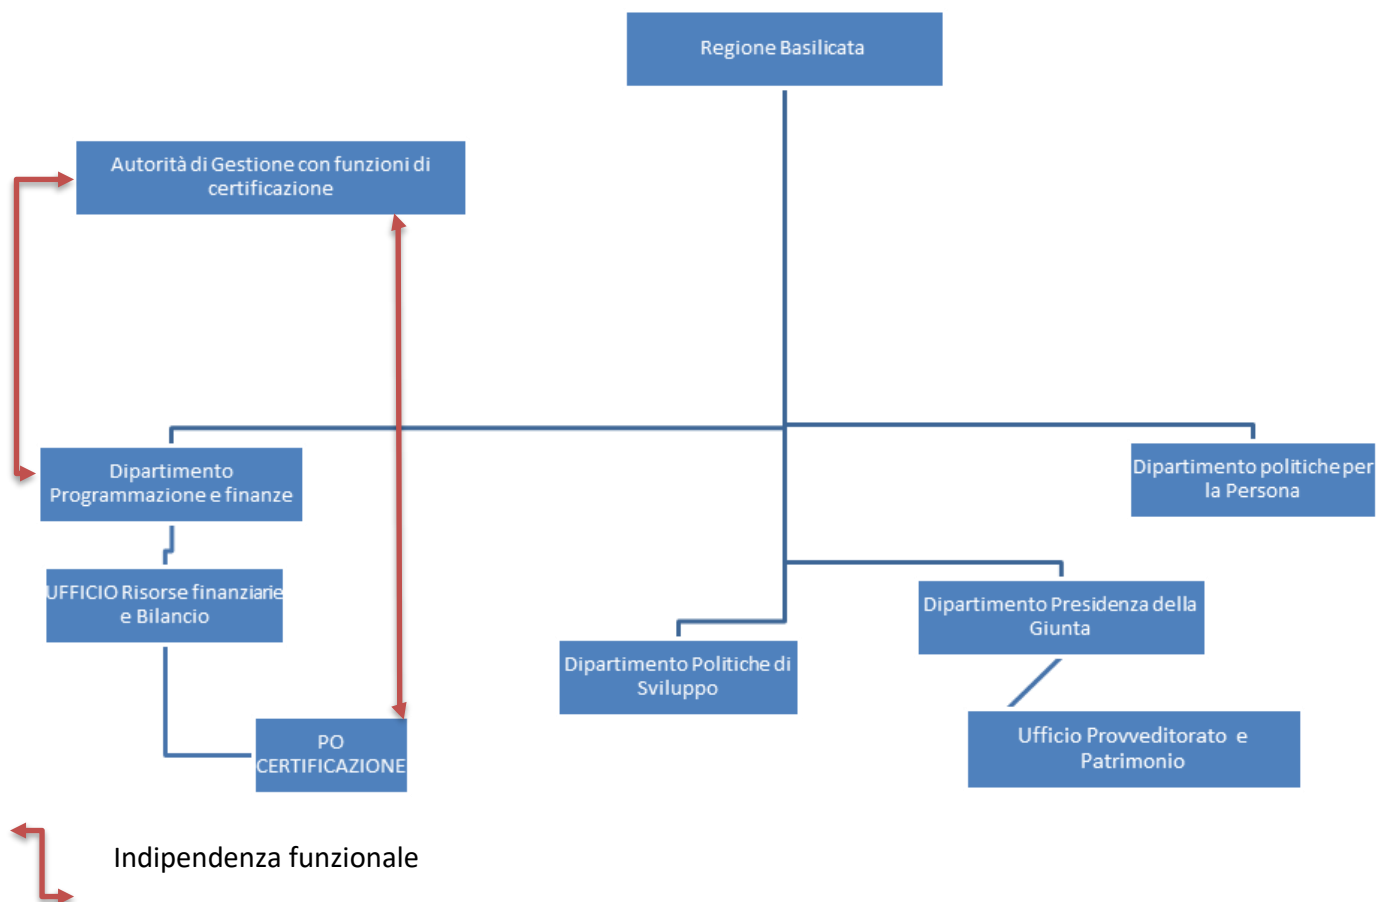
Regione Basilicata

Autorità di Gestione con funzioni di certificazione

Dipartimento Programmazione e finanze

Dipartimento politiche per la Persona

UFFICIO Risorse finanziarie e Bilancio

Dipartimento Presidenza della Giunta

Dipartimento Politiche di Sviluppo

Ufficio Provveditorato e Patrimonio

PO CERTIFICAZIONE

Indipendenza funzionale